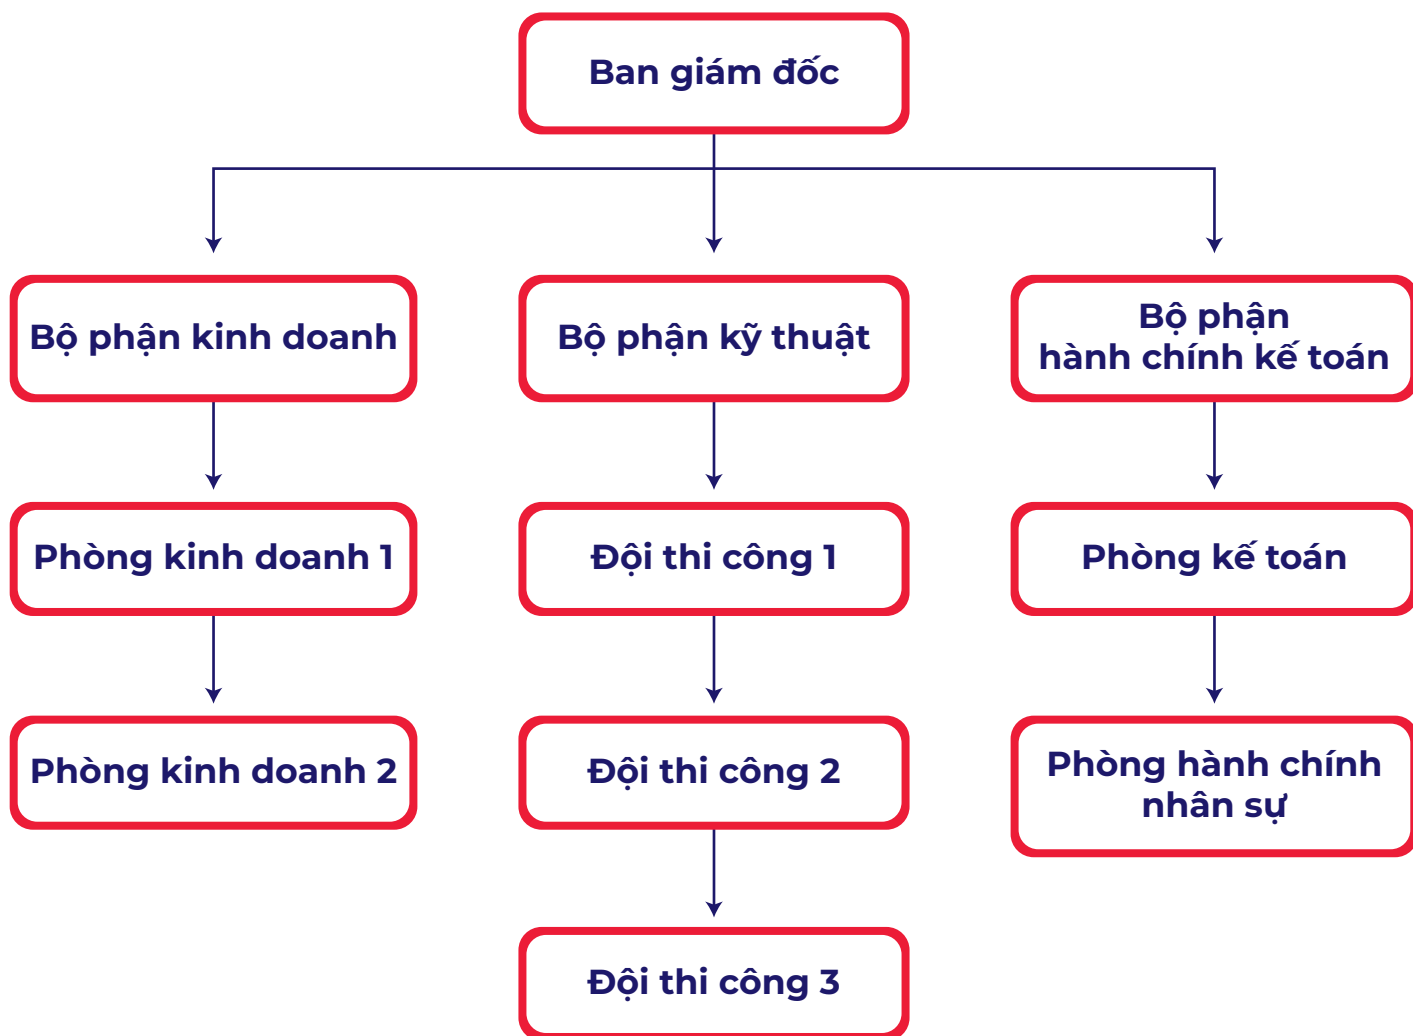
Ban giám đốc

Bộ phận kinh doanh

Bộ phận kỹ thuật

Bộ phận hành chính kế toán

Phòng kinh doanh 1

Đội thi công 1

Phòng kế toán

Phòng kinh doanh 2

Đội thi công 2

Phòng hành chính nhân sự

Đội thi công 3